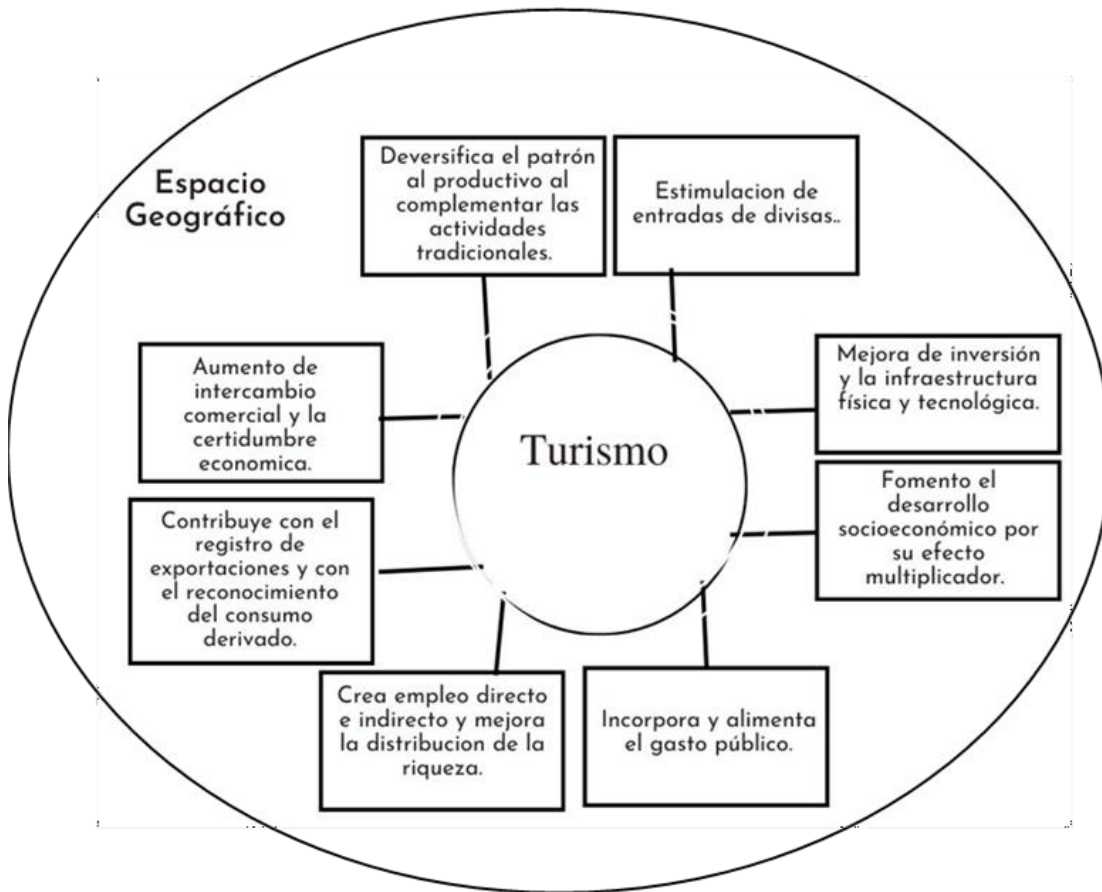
Espacio Geográfico

Deversifica el patrón al productivo al complementar las actividades tradicionales.

Estimulacion de entradas de divisas..

Aumento de intercambio comercial y la certidumbre economica.

Turismo

Mejora de inversión y la infraestructura física y tecnológica.

Fomento el desarrollo socioeconómico por su efecto multiplicador.

Contribuye con el registro de exportaciones y con el reconocimiento del consumo derivado.

Crea empleo directo e indirecto y mejora la distribucion de la riqueza.

Incorpora y alimenta el gasto público.